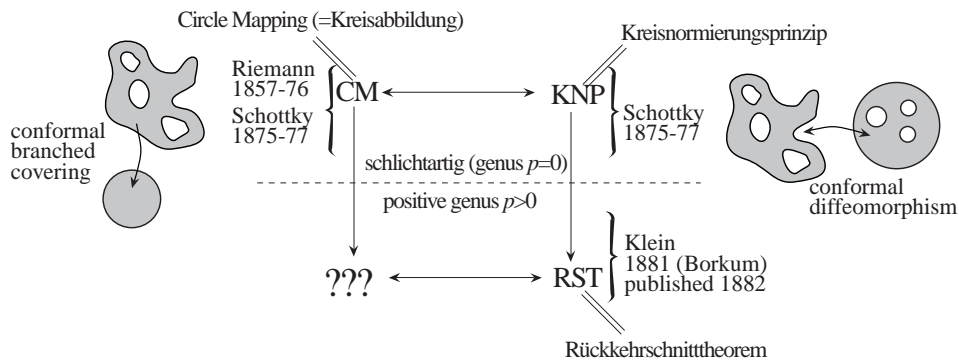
Circle Mapping (=Kreisabbildung)

Kreisnormierungsprinzip

Riemann 1857-76

Schottky 1875-77

CM

KNP

Schottky 1875-77

conformal branched covering

schlichtartig (genus $p$=0)

positive genus $p$>0

conformal diffeomorphism

Klein 1881 (Borkum) published 1882

???

RST

Rückkehrschnitttheorem